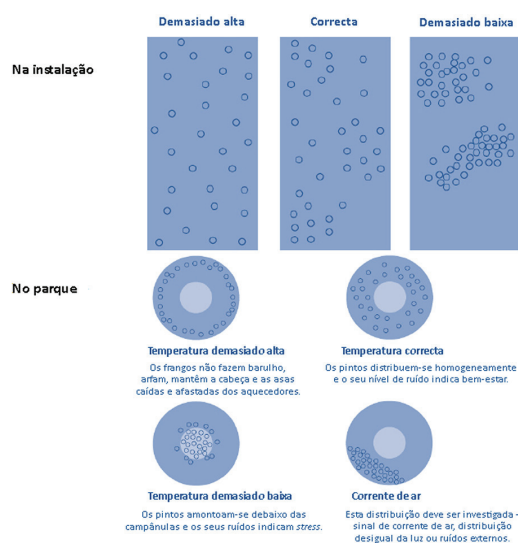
Demasiado alta

Correcta

Demasiado baixa

Na instalação

No parque

Temperatura demasiado alta

Os frangos não fazem barulho, arfam, mantêm a cabeça e as asas caídas e afastadas dos aquecedores.

Temperatura correcta

Os pintos distribuem-se homogeneamente e o seu nível de ruído indica bem-estar.

Temperatura demasiado baixa

Os pintos amontoam-se debaixo das campânulas e os seus ruídos indicam stress.

Corrente de ar

Esta distribuição deve ser investigada - sinal de corrente de ar, distribuição desigual da luz ou ruídos externos.